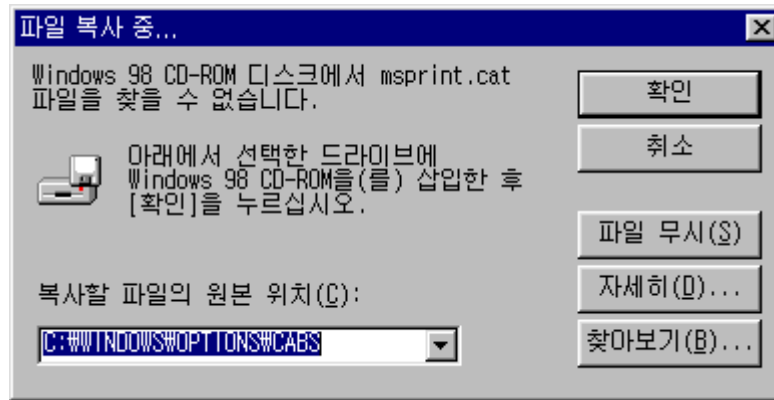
파일 복사 중...

Windows 98 CD-ROM 디스크에서 msprint.cat 파일을 찾을 수 없습니다.

아래에서 선택한 드라이브에 Windows 98 CD-ROM을(를) 삽입한 후 [확인]을 누르십시오.

복사할 파일의 원본 위치(C):

C:₩WINDOWS₩OPTIONS₩CABS

확인

취소

파일 무시(S)

자세히(D)...

찾아보기(B)...